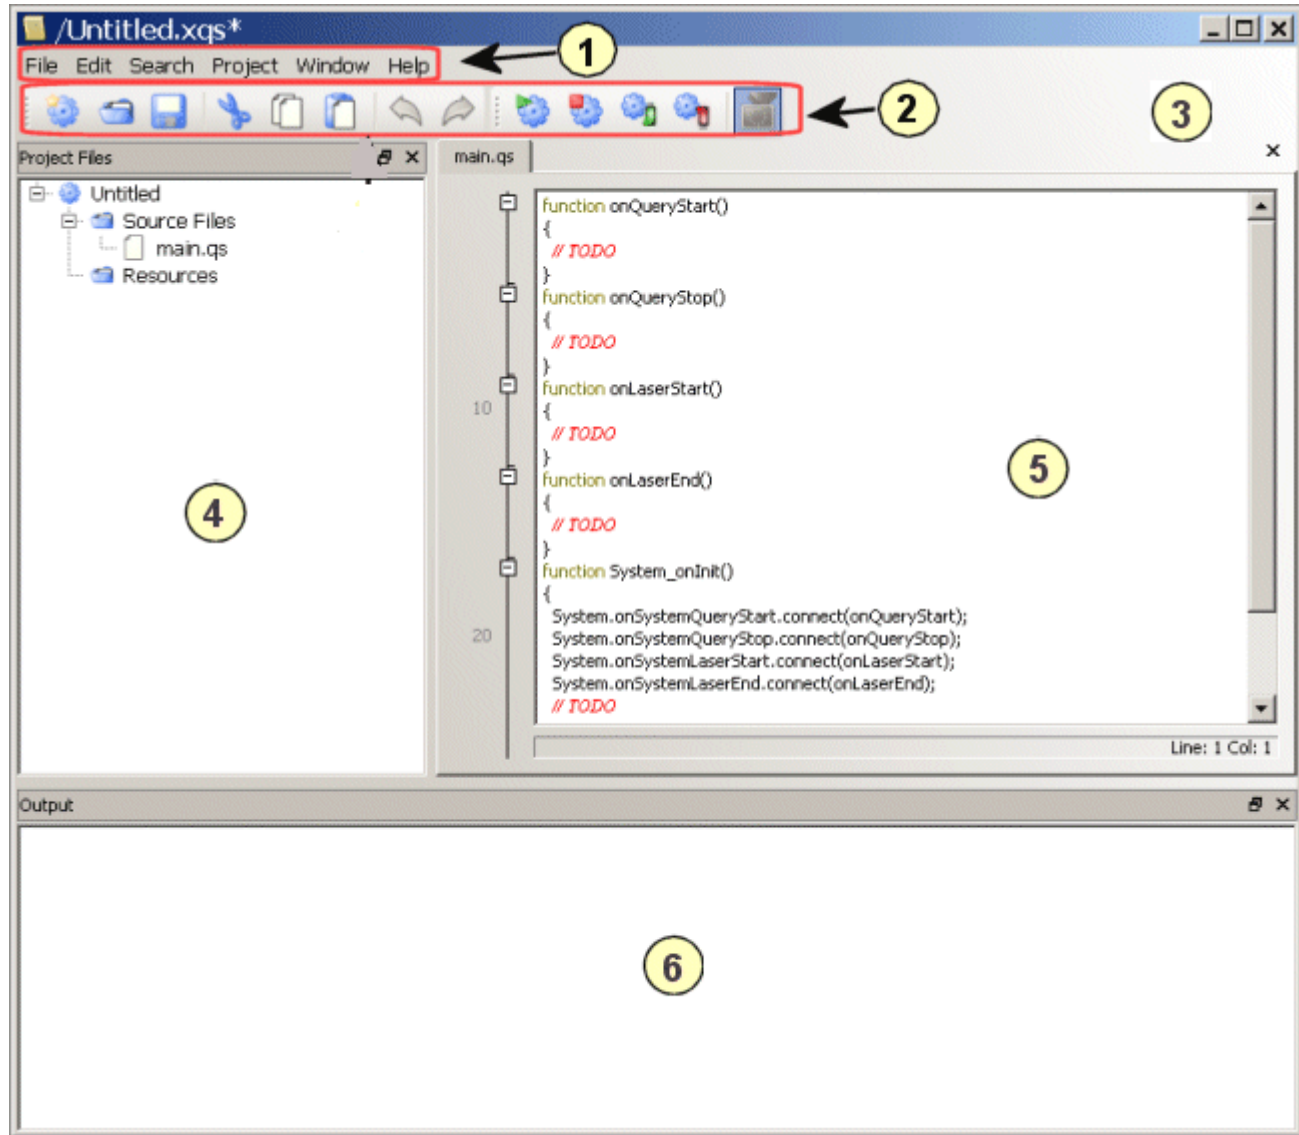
/Untitled.xqs*

File Edit Search Project Window Help

1

2

3

Project Files

Untitled
Source Files
main.qs
Resources

4

main.qs

10

20

function onQueryStart()
{
// TODO
}
function onQueryStop()
{
// TODO
}
function onLaserStart()
{
// TODO
}
function onLaserEnd()
{
// TODO
}
function System_onInit()
{
System.onSystemQueryStart.connect(onQueryStart);
System.onSystemQueryStop.connect(onQueryStop);
System.onSystemLaserStart.connect(onLaserStart);
System.onSystemLaserEnd.connect(onLaserEnd);
// TODO

5

Line: 1 Col: 1

Output

6